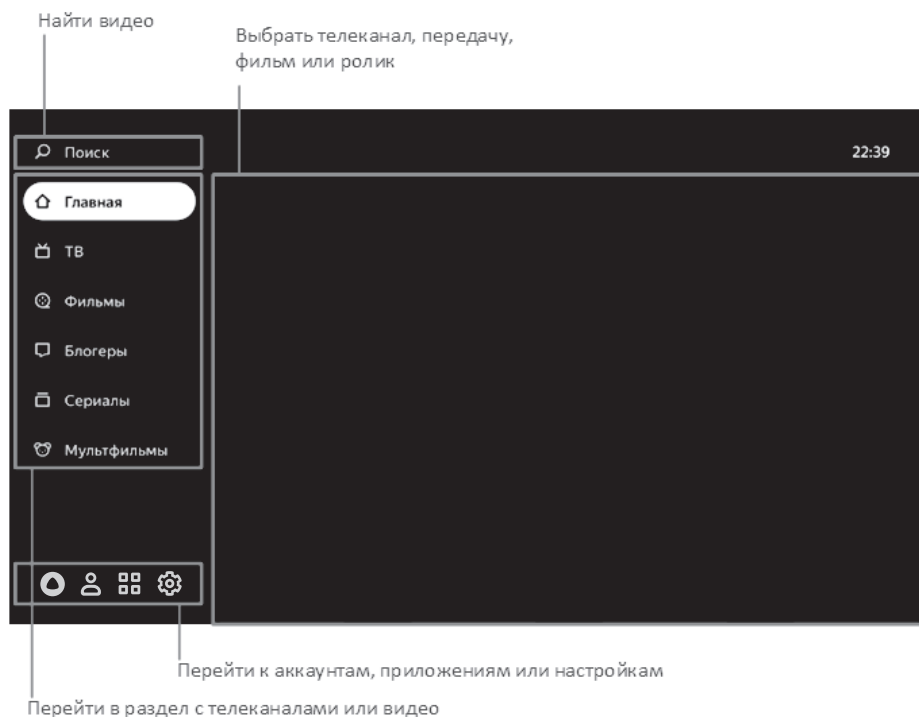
Найти видео

Выбрать телеканал, передачу, фильм или ролик

Поиск

22:39

Главная

ТВ

Фильмы

Блогеры

Сериалы

Мультфильмы

Перейти к аккаунтам, приложениям или настройкам

Перейти в раздел с телеканалами или видео